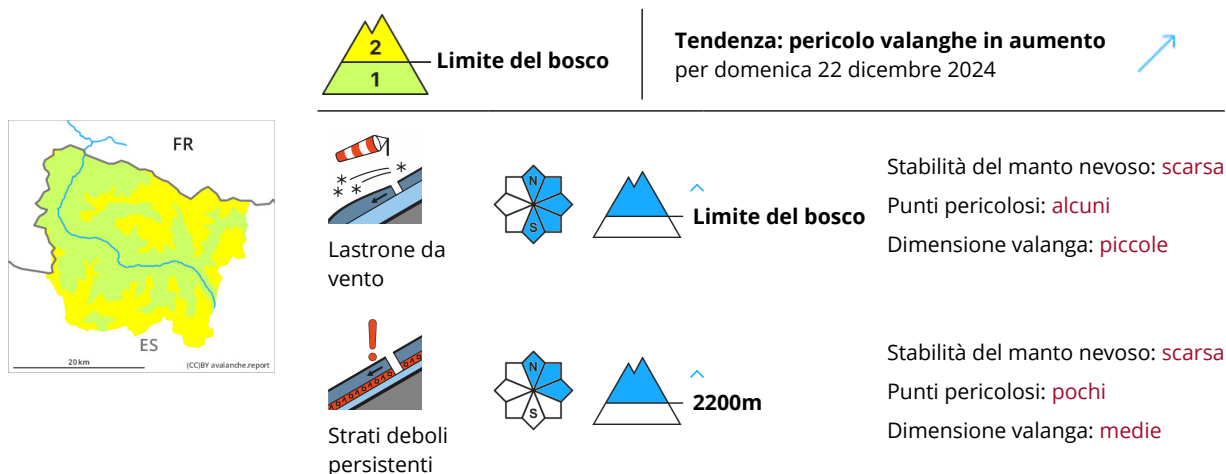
2
1
Limite del bosco

Tendenza: pericolo valanghe in aumento
per domenica 22 dicembre 2024

FR
ES
20 km
(CC)BY avalanche.report

Lastrone da vento

N
S

Limite del bosco

Stabilità del manto nevoso: scarsa
Punti pericolosi: alcuni
Dimensione valanga: piccole

Strati deboli persistenti

N
S

2200m

Stabilità del manto nevoso: scarsa
Punti pericolosi: pochi
Dimensione valanga: medie